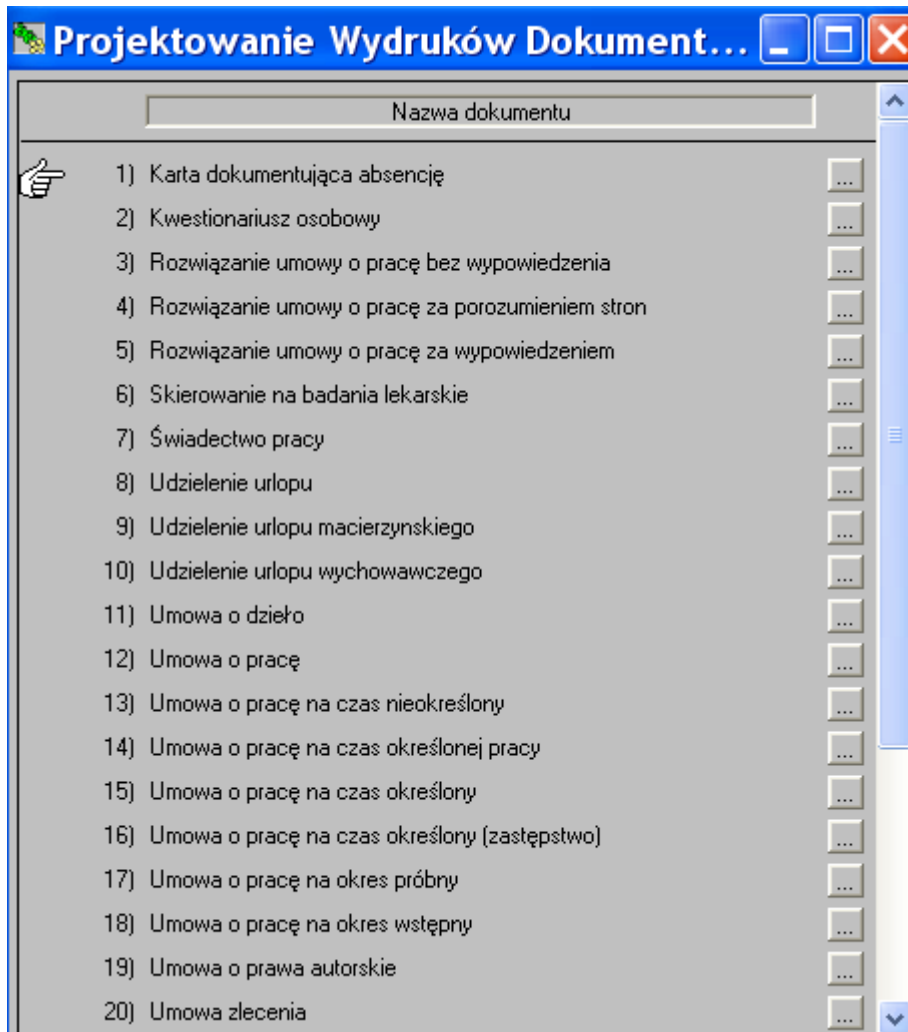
Projektowanie Wydruków Dokument...

Nazwa dokumentu

1) Karta dokumentująca absencję ...
2) Kwestionariusz osobowy ...
3) Rozwiązanie umowy o pracę bez wypowiedzenia ...
4) Rozwiązanie umowy o pracę za porozumieniem stron ...
5) Rozwiązanie umowy o pracę za wypowiedzeniem ...
6) Skierowanie na badania lekarskie ...
7) Świadectwo pracy ...
8) Udzielenie urlopu ...
9) Udzielenie urlopu macierzynskiego ...
10) Udzielenie urlopu wychowawczego ...
11) Umowa o dzieło ...
12) Umowa o pracę ...
13) Umowa o pracę na czas nieokreślony ...
14) Umowa o pracę na czas określonej pracy ...
15) Umowa o pracę na czas określony ...
16) Umowa o pracę na czas określony (zastępstwo) ...
17) Umowa o pracę na okres próbny ...
18) Umowa o pracę na okres wstępny ...
19) Umowa o prawa autorskie ...
20) Umowa zlecenia ...